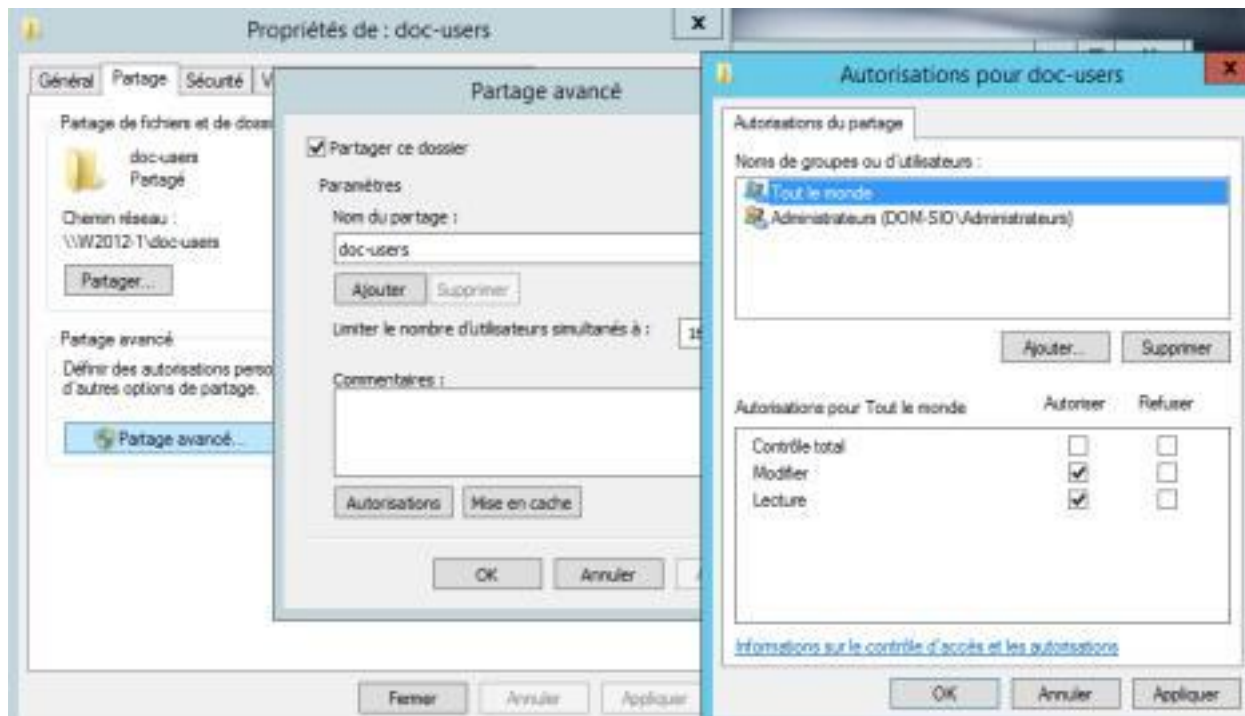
Propriétés de : doc-users

Général | Partage | Sécurité | V

Partage de fichiers et de doss

doc-users
Partagé

Chemin réseau :
\\W2012-1\doc-users

Partager...

Partage avancé

Définir des autorisations perso
d'autres options de partage.

Partage avancé...

Fermer | Annuler | Appliquer

Partage avancé

Partager ce dossier

Paramètres

Nom du partage :

doc-users

Ajouter | Supprimer

Limiter le nombre d'utilisateurs simultanés à : 1

Commentaires :

Autorisations | Mise en cache

OK | Annuler

Autorisations pour doc-users

Autorisations du partage

Noms de groupes ou d'utilisateurs :

Tout le monde
Administrateurs (DOM-SIO\Administrateurs)

Ajouter... | Supprimer

| Autorisations pour Tout le monde | Autoriser | Refuser |
|---|---|---|
| Contrôle total | ☐ | ☐ |
| Modifier | ☑ | ☐ |
| Lecture | ☑ | ☐ |

Informations sur le contrôle d'accès et les autorisations

OK | Annuler | Appliquer